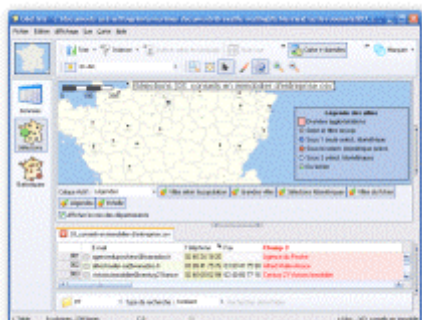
Fichier Edition Affichage Vue Carte Aide

Sélection: 106 - conseils en immobilier d'entreprise.csv

Légende des villes

Carte + données

Envoyer

Villes selon la population

Grandes villes

Sélection thématique

Villes du fichier

Légende

Échelle

Afficher le nom des départements

E-mail

Téléphone

Fax

Champ 2

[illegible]

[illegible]

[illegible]